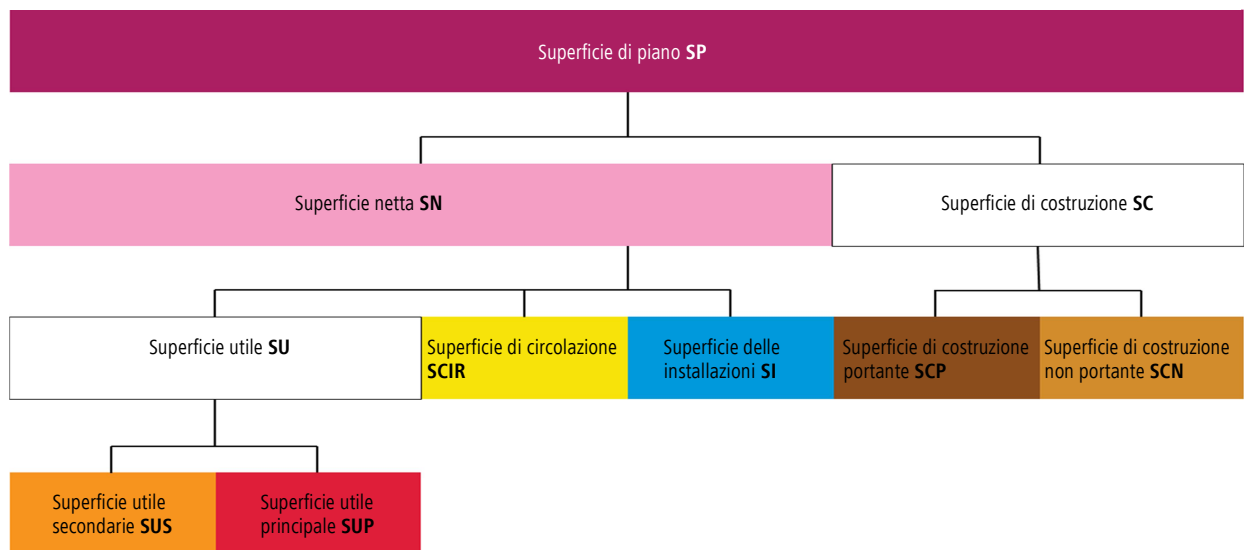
Superficie di piano **SP**

Superficie netta **SN**

Superficie di costruzione **SC**

Superficie utile **SU**

Superficie di circolazione **SCIR**

Superficie delle installazioni **SI**

Superficie di costruzione portante **SCP**

Superficie di costruzione non portante **SCN**

Superficie utile secondarie **SUS**

Superficie utile principale **SUP**